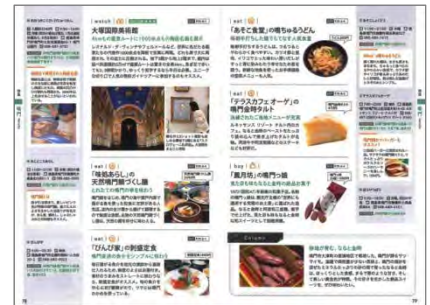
[ watch ] 大塚国際美術館

[ eat ] 「あそこ食堂」の鳴ちゅるうどん

[ eat ] 「テラスカフェ オーゲ」の専門会館タルト

[ eat ] 「味処あらし」の天然鳴門鯛づくし膳

[ buy ] 「鳳月坊」の鳴門の渦

[ eat ] 「びんび家」の刺盛定食

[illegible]

76

77